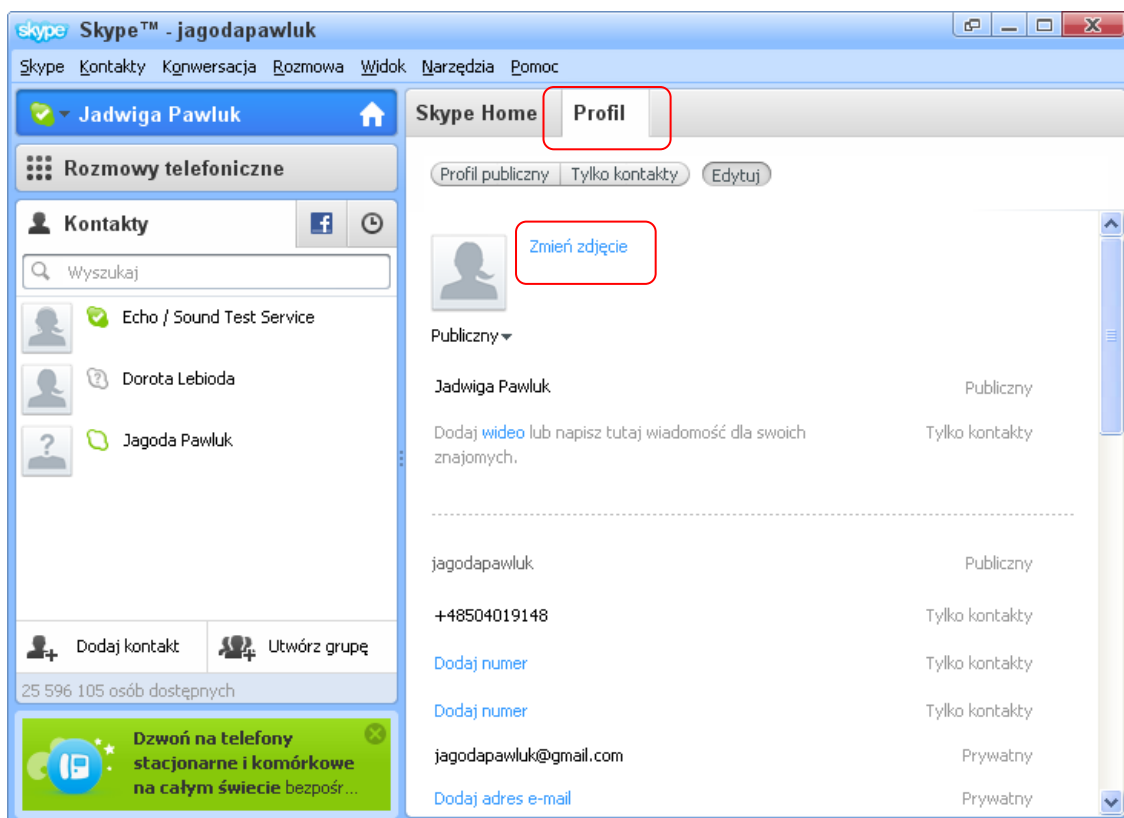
skype Skype™ - jagodapawluk

Skype Kontakty Konwersacja Rozmowa Widok Narzędzia Pomoc

Jadwiga Pawluk

Rozmowy telefoniczne

Kontakty

Wyszukaj

Echo / Sound Test Service

Dorota Lebioda

Jagoda Pawluk

Dodaj kontakt

Utwórz grupę

25 596 105 osób dostępnych

Dzwoń na telefony stacjonarne i komórkowe na całym świecie bezpośr...

Skype Home

Profil

Profil publiczny | Tylko kontakty | Edytuj

Zmień zdjęcie

Publiczny

Jadwiga Pawluk — Publiczny

Dodaj wideo lub napisz tutaj wiadomość dla swoich znajomych. — Tylko kontakty

jagodapawluk — Publiczny

+48504019148 — Tylko kontakty

Dodaj numer — Tylko kontakty

Dodaj numer — Tylko kontakty

jagodapawluk@gmail.com — Prywatny

Dodaj adres e-mail — Prywatny